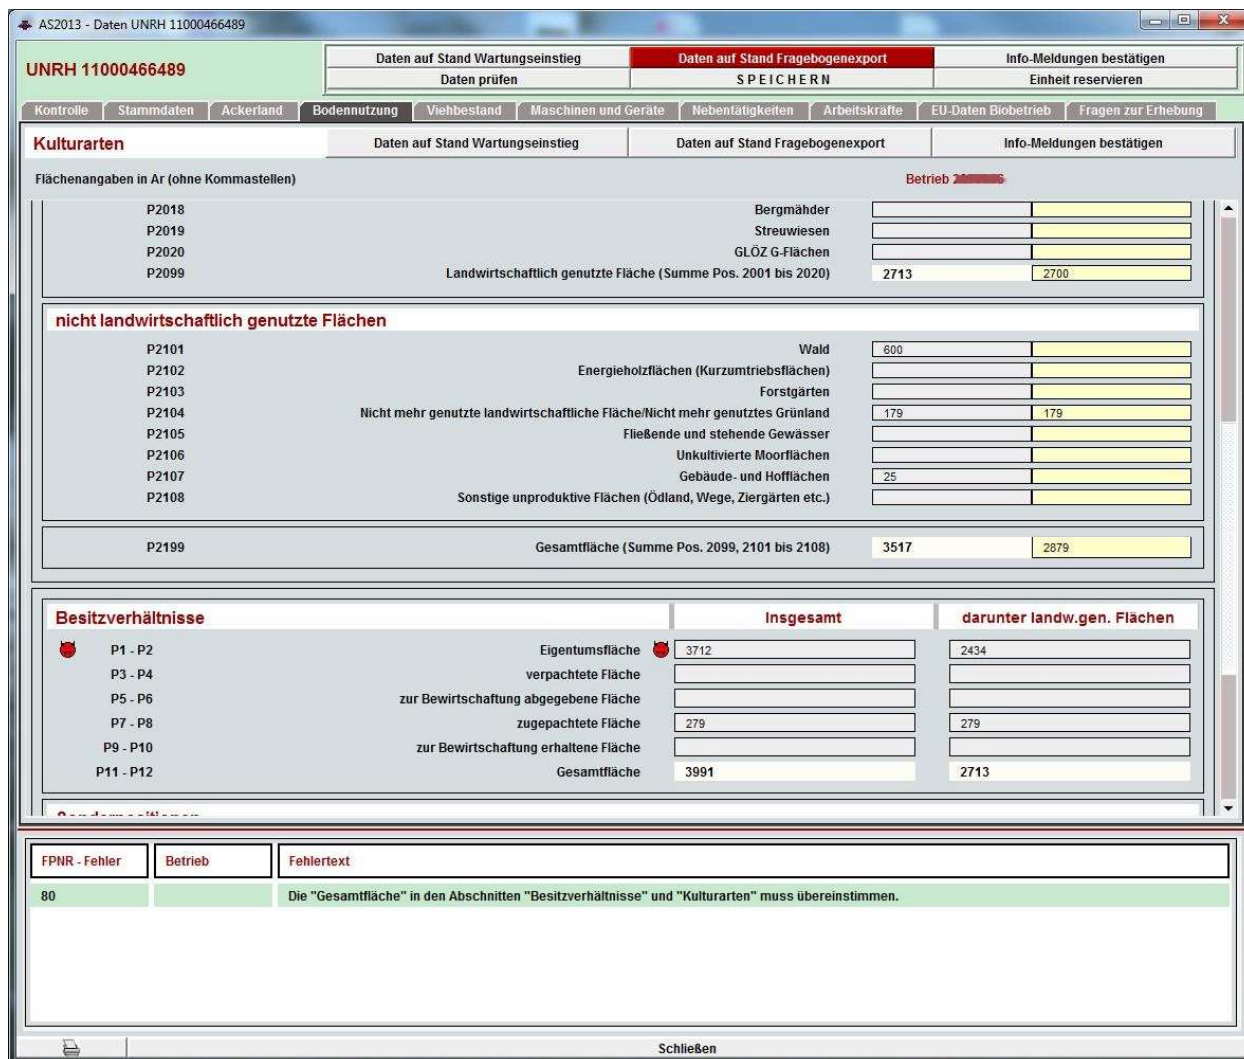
AS2013 - Daten UNRH 11000466489

UNRH 11000466489

Daten auf Stand Wartungseinstieg
Daten auf Stand Fragebogenexport
Info-Meldungen bestätigen
Daten prüfen
SPEICHERN
Einheit reservieren

Kontrolle | Stammdaten | Ackerland | Bodennutzung | Viehbestand | Maschinen und Geräte | Nebentätigkeiten | Arbeitskräfte | EU-Daten Biobetrieb | Fragen zur Erhebung

Kulturarten
Daten auf Stand Wartungseinstieg
Daten auf Stand Fragebogenexport
Info-Meldungen bestätigen

Flächenangaben in Ar (ohne Kommastellen)
Betrieb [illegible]

| | | | |
|---|---|---|---|
| P2018 | Bergmähder | | |
| P2019 | Streuwiesen | | |
| P2020 | GLÖZ G-Flächen | | |
| P2099 | Landwirtschaftlich genutzte Fläche (Summe Pos. 2001 bis 2020) | 2713 | 2700 |

nicht landwirtschaftlich genutzte Flächen

| | | | |
|---|---|---|---|
| P2101 | Wald | 600 | |
| P2102 | Energieholzflächen (Kurzumtriebsflächen) | | |
| P2103 | Forstgärten | | |
| P2104 | Nicht mehr genutzte landwirtschaftliche Fläche/Nicht mehr genutztes Grünland | 179 | 179 |
| P2105 | Fließende und stehende Gewässer | | |
| P2106 | Unkultivierte Moorflächen | | |
| P2107 | Gebäude- und Hofflächen | 25 | |
| P2108 | Sonstige unproduktive Flächen (Ödland, Wege, Ziergärten etc.) | | |

| | | | |
|---|---|---|---|
| P2199 | Gesamtfläche (Summe Pos. 2099, 2101 bis 2108) | 3517 | 2879 |

| Besitzverhältnisse | | Insgesamt | darunter landw.gen. Flächen |
|---|---|---|---|
| P1 - P2 | Eigentumsfläche | 3712 | 2434 |
| P3 - P4 | verpachtete Fläche | | |
| P5 - P6 | zur Bewirtschaftung abgegebene Fläche | | |
| P7 - P8 | zugepachtete Fläche | 279 | 279 |
| P9 - P10 | zur Bewirtschaftung erhaltene Fläche | | |
| P11 - P12 | Gesamtfläche | 3991 | 2713 |

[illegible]

| FPNR - Fehler | Betrieb | Fehlertext |
|---|---|---|
| 80 | | Die "Gesamtfläche" in den Abschnitten "Besitzverhältnisse" und "Kulturarten" muss übereinstimmen. |

Schließen